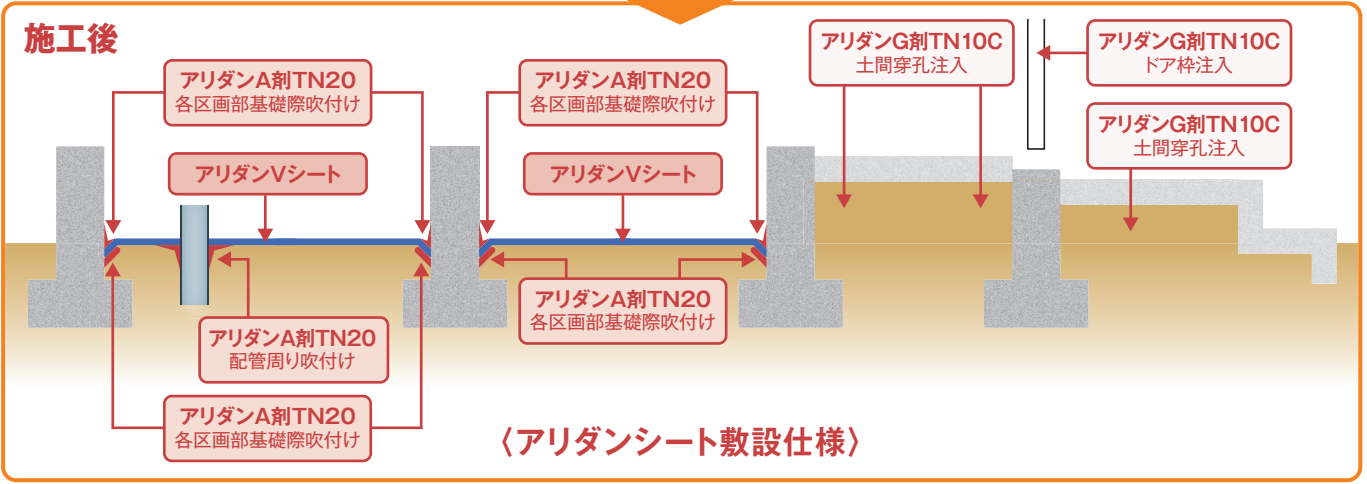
施工後

アリダンA剤TN20
各区画部基礎際吹付け

アリダンVシート

アリダンA剤TN20
各区画部基礎際吹付け

アリダンVシート

アリダンG剤TN10C
土間穿孔注入

アリダンG剤TN10C
ドア枠注入

アリダンG剤TN10C
土間穿孔注入

アリダンA剤TN20
各区画部基礎際吹付け

アリダンA剤TN20
配管周り吹付け

アリダンA剤TN20
各区画部基礎際吹付け

〈アリダンシート敷設仕様〉